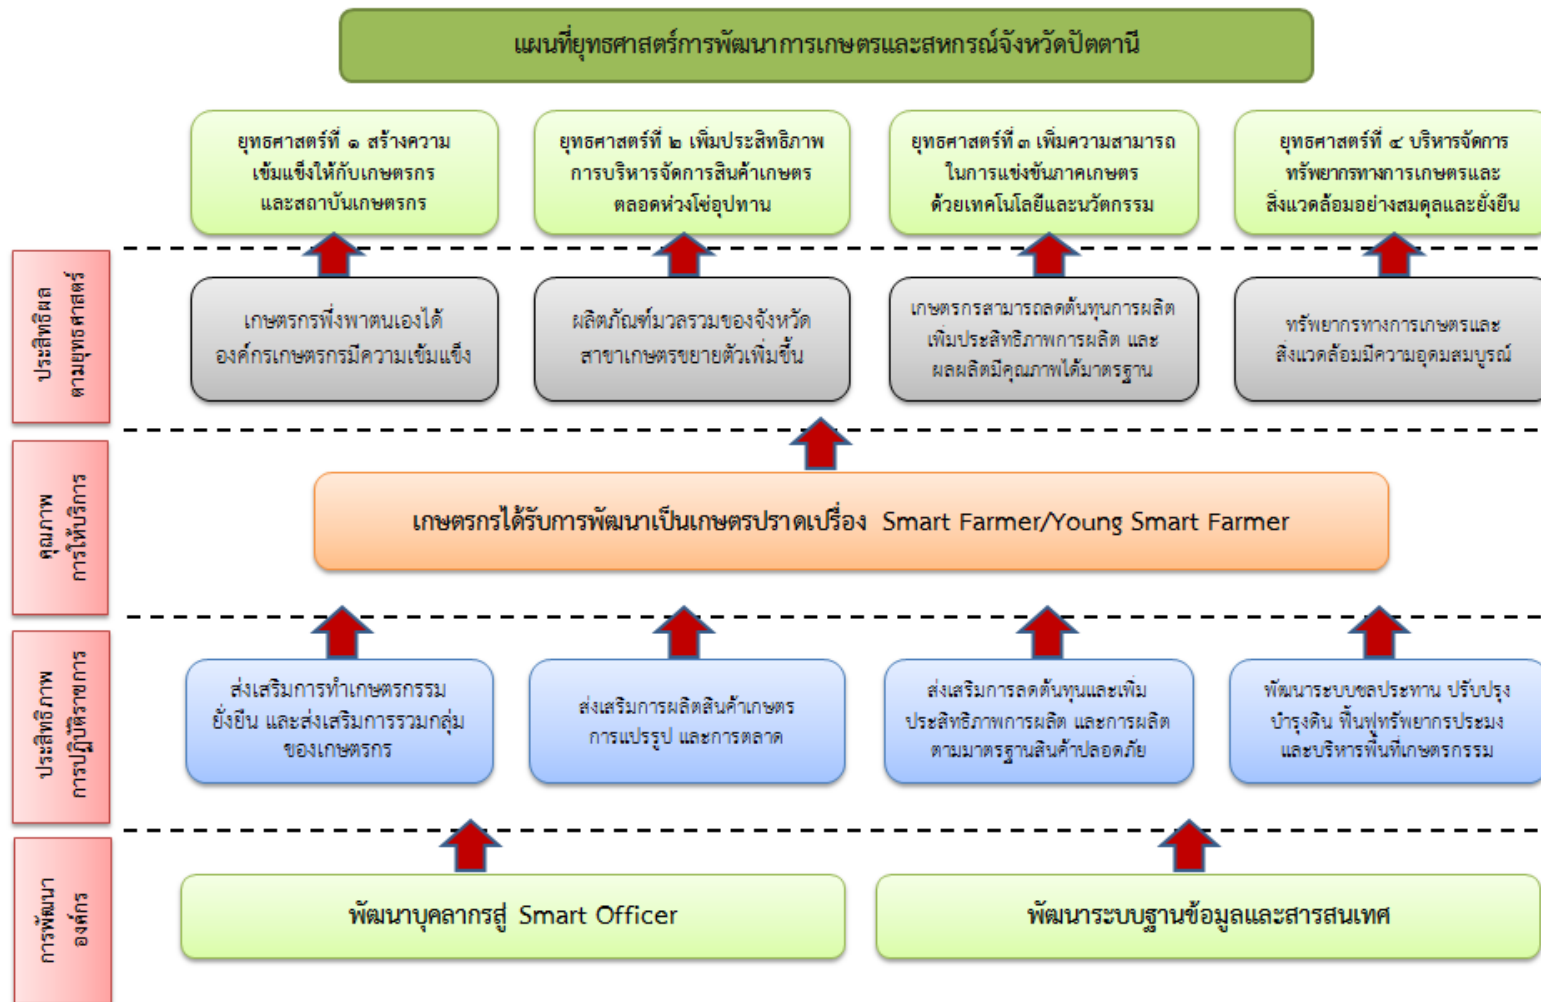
แผนที่ยุทธศาสตร์การพัฒนาการเกษตรและสหกรณ์จังหวัดปัตตานี

ยุทธศาสตร์ที่ ๑ สร้างความเข้มแข็งให้กับเกษตรกรและสถาบันเกษตรกร

ยุทธศาสตร์ที่ ๒ เพิ่มประสิทธิภาพการบริหารจัดการสินค้าเกษตรตลอดห่วงโซ่อุปทาน

ยุทธศาสตร์ที่ ๓ เพิ่มความสามารถในการแข่งขันภาคเกษตรด้วยเทคโนโลยีและนวัตกรรม

ยุทธศาสตร์ที่ ๔ บริหารจัดการทรัพยากรทางการเกษตรและสิ่งแวดล้อมอย่างสมดุลและยั่งยืน

ประสิทธิผลตามยุทธศาสตร์

เกษตรกรพึ่งพาตนเองได้ องค์กรเกษตรกรมีความเข้มแข็ง

ผลิตภัณฑ์มวลรวมของจังหวัดสาขาเกษตรขยายตัวเพิ่มขึ้น

เกษตรกรสามารถลดต้นทุนการผลิต เพิ่มประสิทธิภาพการผลิต และผลผลิตมีคุณภาพได้มาตรฐาน

ทรัพยากรทางการเกษตรและสิ่งแวดล้อมมีความอุดมสมบูรณ์

คุณภาพการให้บริการ

เกษตรกรได้รับการพัฒนาเป็นเกษตรปราดเปรื่อง Smart Farmer/Young Smart Farmer

ประสิทธิภาพการปฏิบัติราชการ

ส่งเสริมการทำเกษตรกรรมยั่งยืน และส่งเสริมการรวมกลุ่มของเกษตรกร

ส่งเสริมการผลิตสินค้าเกษตร การแปรรูป และการตลาด

ส่งเสริมการลดต้นทุนและเพิ่มประสิทธิภาพการผลิต และการผลิตตามมาตรฐานสินค้าปลอดภัย

พัฒนาระบบชลประทาน ปรับปรุงบำรุงดิน ฟื้นฟูทรัพยากรประมง และบริหารพื้นที่เกษตรกรรม

การพัฒนาองค์กร

พัฒนาบุคลากรสู่ Smart Officer

พัฒนาระบบฐานข้อมูลและสารสนเทศ